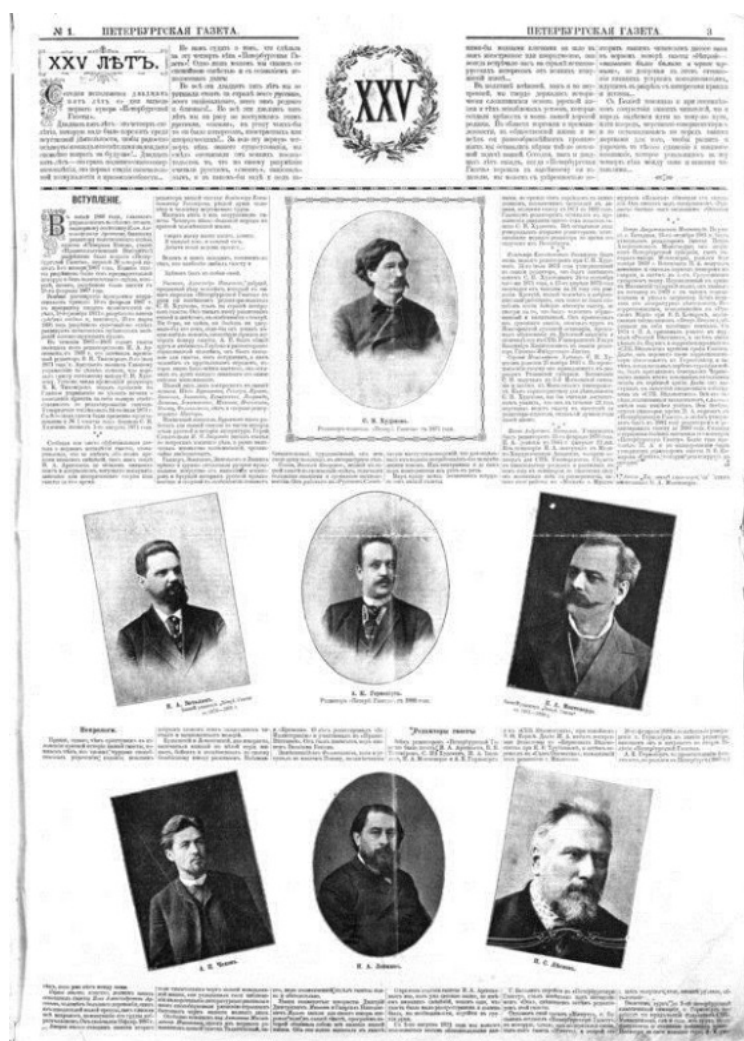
№ 1. ПЕТЕРБУРГСКАЯ ГАЗЕТА. ПЕТЕРБУРГСКАЯ ГАЗЕТА. 3

XXV ЛѢТЪ.

XXV

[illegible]

ВСТУПЛЕНІЕ.

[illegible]

С. Н. Худековъ.

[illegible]

Н. А. Лейкинъ.

А. К. Гермонія.

Н. А. Лейкинъ.

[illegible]

Некрологъ.

Редакторы газеты

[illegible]

А. П. Чеховъ.

Н. А. Лейкинъ.

Н. С. Лѣсковъ.

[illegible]